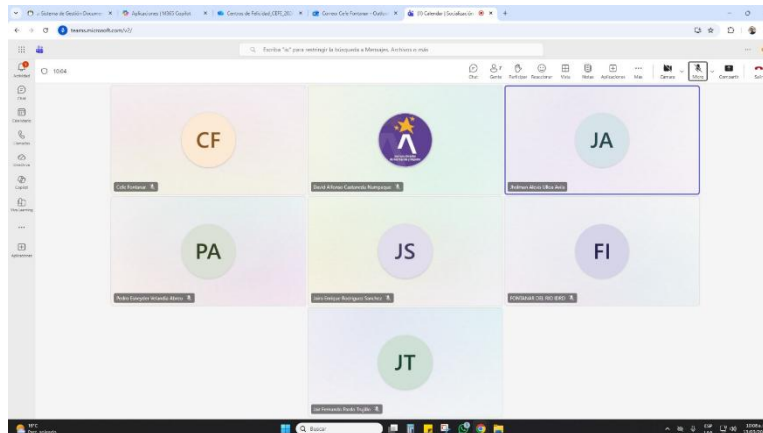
:: Sistema de Gestión Documental | Aplicaciones | M365 Copilot | Correo de Felicidad_CEFF_2025 | Correo: Cefe Fontanar - Outlook | 03 Calendar | Socialización

teams.microsoft.com/v2/

Escriba "/a" para restringir la búsqueda a Mensajes, Archivos o más

Actividad
Chat
Calendario
Llamadas
OneDrive
Copilot
Viva Learning
...
Aplicaciones

10:04

Chat
Gente
Participar
Reaccionar
Vista
Notas
Aplicaciones
Más
Cámara
Micro
Compartir
Salir

CF
Cefe Fontanar

David Alfonso Castaneda Rompique

JA
Jhalman Alexis Ulloa Ávila

PA
Pedro Estupiñan Velandia Alonso

JS
Juan Enrique Rodriguez Sanchez

FI
FONTANAR DEL RIO IERD

JT
Jair Fernando Rodo Trujillo

19°C
Parc. soleado

Buscar